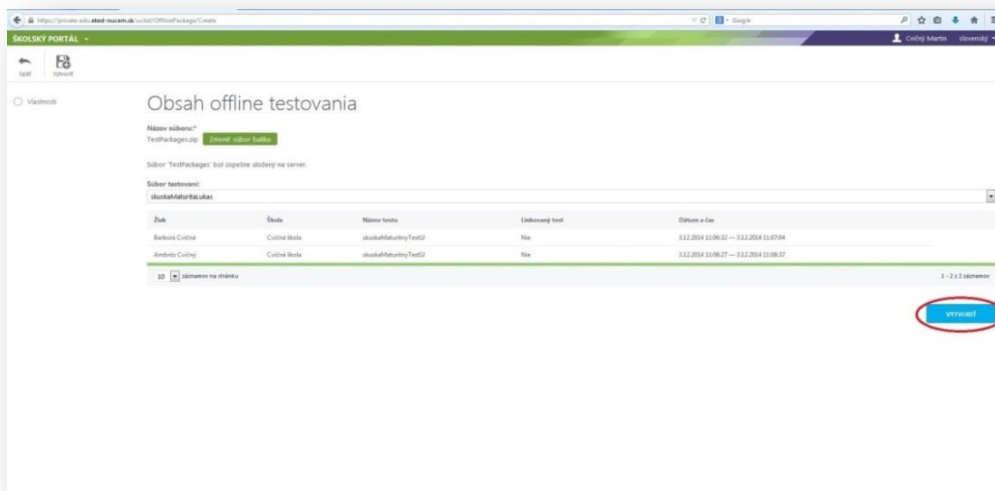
https://private-edu.etest-nucem.sk/ucitel/OfflinePackage/Create

Google

ŠKOLSKÝ PORTÁL

Cvičný Martin slovenský

Späť Vytvoriť

Vlastnosti

Obsah offline testovania

Názov súboru:*
TestPackages.zip Zmeniť súbor balíka

Súbor 'TestPackages' bol úspešne uložený na server.

Súbor testovaní:
skuskaMaturitaLukas

| Žiak | Škola | Názov testu | Linkovaný test | Dátum a čas |
|---|---|---|---|---|
| Barbora Cvičná | Cvičná škola | skuskaMaturitnyTestSJ | Nie | 3.12.2014 11:06:32 — 3.12.2014 11:07:04 |
| Ambróz Cvičný | Cvičná škola | skuskaMaturitnyTestSJ | Nie | 3.12.2014 11:08:27 — 3.12.2014 11:08:37 |

10 záznamov na stránku

1 - 2 z 2 záznamov

VYTVORIŤ